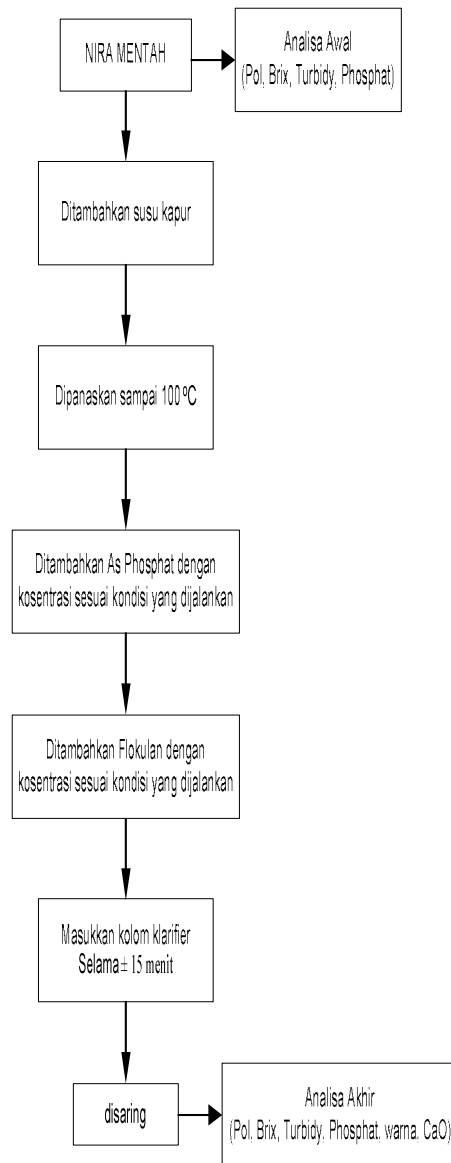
NIRA MENTAH

Analisa Awal
(Pol, Brix, Turbidy, Phosphat)

Ditambahkan susu kapur

Dipanaskan sampai 100 ºC

Ditambahkan As Phosphat dengan kosentrasi sesuai kondisi yang dijalankan

Ditambahkan Flokulan dengan kosentrasi sesuai kondisi yang dijalankan

Masukkan kolom klarifier Selama ± 15 menit

disaring

Analisa Akhir
(Pol. Brix, Turbidy. Phosphat. warna. CaO)